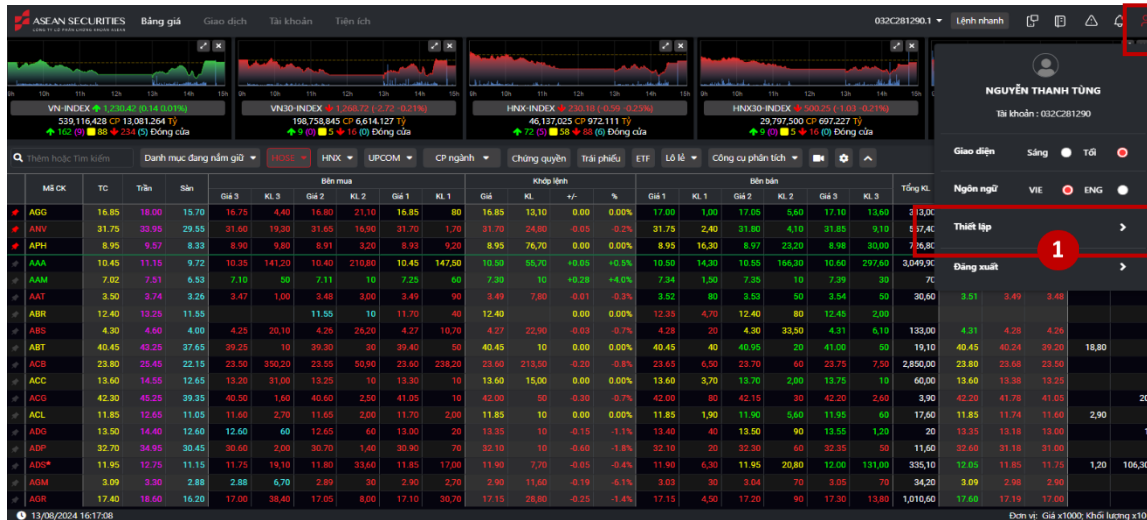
ASEAN SECURITIES Bảng giá Giao dịch Tài khoản Tiện ích 032C281290.1 Lệnh nhanh

VN-INDEX 1,230.42 (0.14 0.01%)
539,116,428 CP 13,081.264 Tỷ
162 (9) 88 234 (5) Đóng cửa

VN30-INDEX 1,260.72 (-2.72 -0.21%)
198,758,845 CP 6,614.127 Tỷ
9 (0) 5 16 (0) Đóng cửa

HNX-INDEX 230.18 (-0.59 -0.25%)
46,137,025 CP 972.111 Tỷ
72 (5) 58 86 (6) Đóng cửa

HNX30-INDEX 500.25 (-1.03 -0.21%)
29,797,500 CP 697.227 Tỷ
9 (0) 5 16 (0) Đóng cửa

NGUYỄN THANH TÙNG
Tài khoản : 032C281290

Giao diện Sáng Tối
Ngôn ngữ VIE ENG
Thiết lập
1
Đăng xuất

Thêm hoặc Tìm kiếm | Danh mục đang nắm giữ | HOSE | HNX | UPCOM | CP ngành | Chứng quyền | Trái phiếu | ETF | Lô lẻ | Công cụ phân tích

| Mã CK | TC | Trần | Sàn | Bên mua Giá 3 | KL 3 | Giá 2 | KL 2 | Giá 1 | KL 1 | Khớp lệnh Giá | KL | +/- | % | Bên bán Giá 1 | KL 1 | Giá 2 | KL 2 | Giá 3 | KL 3 | Tổng KL |
|---|---|---|---|---|---|---|---|---|---|---|---|---|---|---|---|---|---|---|---|---|
| AGG | 16.85 | 18.00 | 15.70 | 16.75 | 4,40 | 16.80 | 21,10 | 16.85 | 80 | 16.85 | 13,10 | 0.00 | 0.00% | 17.00 | 1,00 | 17.05 | 5,60 | 17.10 | 13,60 | 313,00 |
| ANV | 31.75 | 33.95 | 29.55 | 31.60 | 19,30 | 31.65 | 16,90 | 31.70 | 1,70 | 31.70 | 24,80 | -0.05 | -0.2% | 31.75 | 2,40 | 31.80 | 4,10 | 31.85 | 9,10 | 557,40 |
| APH | 8.95 | 9.57 | 8.33 | 8.90 | 9,80 | 8.91 | 3,20 | 8.93 | 9,20 | 8.95 | 76,70 | 0.00 | 0.00% | 8.95 | 16,30 | 8.97 | 23,20 | 8.98 | 30,00 | 726,80 |
| AAA | 10.45 | 11.15 | 9.72 | 10.35 | 141,20 | 10.40 | 210,80 | 10.45 | 147,50 | 10.50 | 55,70 | +0.05 | +0.5% | 10.50 | 14,30 | 10.55 | 166,30 | 10.60 | 297,60 | 3,049,90 |
| AAM | 7.02 | 7.51 | 6.53 | 7.10 | 50 | 7.11 | 10 | 7.25 | 60 | 7.30 | 10 | +0.28 | +4.0% | 7.34 | 1,50 | 7.35 | 10 | 7.39 | 30 | 70 |
| AAT | 3.50 | 3.74 | 3.26 | 3.47 | 1,00 | 3.48 | 3,00 | 3.49 | 90 | 3.49 | 7,80 | -0.01 | -0.3% | 3.52 | 80 | 3.53 | 50 | 3.54 | 50 | 30,60 |
| ABR | 12.40 | 13.25 | 11.55 | | | 11.55 | 10 | 11.70 | 40 | 12.40 | | 0.00 | 0.00% | 12.35 | 4,70 | 12.40 | 80 | 12.45 | 2,00 | |
| ABS | 4.30 | 4.60 | 4.00 | 4.25 | 20,10 | 4.26 | 26,20 | 4.27 | 10,70 | 4.27 | 22,90 | -0.03 | -0.7% | 4.28 | 20 | 4.30 | 33,50 | 4.31 | 6,10 | 133,00 |
| ABT | 40.45 | 43.25 | 37.65 | 39.25 | 10 | 39.30 | 30 | 39.40 | 50 | 40.45 | 10 | 0.00 | 0.00% | 40.45 | 40 | 40.95 | 20 | 41.00 | 50 | 19,10 |
| ACB | 23.80 | 25.45 | 22.15 | 23.50 | 350,20 | 23.55 | 50,90 | 23.60 | 238,20 | 23.60 | 213,50 | -0.20 | -0.8% | 23.65 | 6,50 | 23.70 | 60 | 23.75 | 7,50 | 2,850,00 |
| ACC | 13.60 | 14.55 | 12.65 | 13.20 | 31,00 | 13.25 | 10 | 13.30 | 10 | 13.60 | 15,00 | 0.00 | 0.00% | 13.60 | 3,70 | 13.70 | 2,00 | 13.75 | 10 | 60,00 |
| ACG | 42.30 | 45.25 | 39.35 | 40.50 | 1,60 | 40.60 | 2,50 | 41.05 | 10 | 42.00 | 50 | -0.30 | -0.7% | 42.00 | 80 | 42.15 | 30 | 42.20 | 2,60 | 3,90 |
| ACL | 11.85 | 12.65 | 11.05 | 11.60 | 2,70 | 11.65 | 2,00 | 11.70 | 2,00 | 11.85 | 10 | 0.00 | 0.00% | 11.85 | 1,90 | 11.90 | 5,60 | 11.95 | 50 | 17,60 |
| ADG | 13.50 | 14.40 | 12.60 | 12.60 | 60 | 12.65 | 60 | 13.05 | 20 | 13.35 | 10 | -0.15 | -1.1% | 13.40 | 40 | 13.50 | 90 | 13.55 | 1,20 | 20 |
| ADP | 32.70 | 34.95 | 30.45 | 30.60 | 2,00 | 30.70 | 1,40 | 30.90 | 70 | 32.10 | 10 | -0.60 | -1.8% | 32.10 | 20 | 32.30 | 60 | 32.35 | 50 | 11,60 |
| ADS* | 11.95 | 12.75 | 11.15 | 11.75 | 19,10 | 11.80 | 33,60 | 11.85 | 17,00 | 11.90 | 7,70 | -0.05 | -0.4% | 11.90 | 6,30 | 11.95 | 20,80 | 12.00 | 131,00 | 335,10 |
| AGM | 3.09 | 3.30 | 2.88 | 2.88 | 6,70 | 2.89 | 30 | 2.90 | 20 | 2.90 | 11,60 | -0.19 | -6.1% | 3.03 | 30 | 3.04 | 70 | 3.05 | 70 | 34,20 |
| AGR | 17.40 | 18.60 | 16.20 | 17.00 | 38,40 | 17.05 | 8,00 | 17.10 | 30,70 | 17.15 | 28,60 | -0.25 | -1.4% | 17.25 | 4,50 | 17.20 | 70 | 17.30 | 13,80 | 1,010,60 |

3.51 3.49 3.48
4.31 4.28 4.26
40.45 40.24 39.20 18,80
23.80 23.68 23.50
13.60 13.38 13.25
42.20 41.78 41.05 20
11.85 11.74 11.60 2,90
32.60 31.18 31.00
12.05 11.85 11.75 1,20 106,30
3.09 2.98 2.90
17.60 17.19 17.00

13/08/2024 16:17:08
Đơn vị: Giá x1000; Khối lượng x10